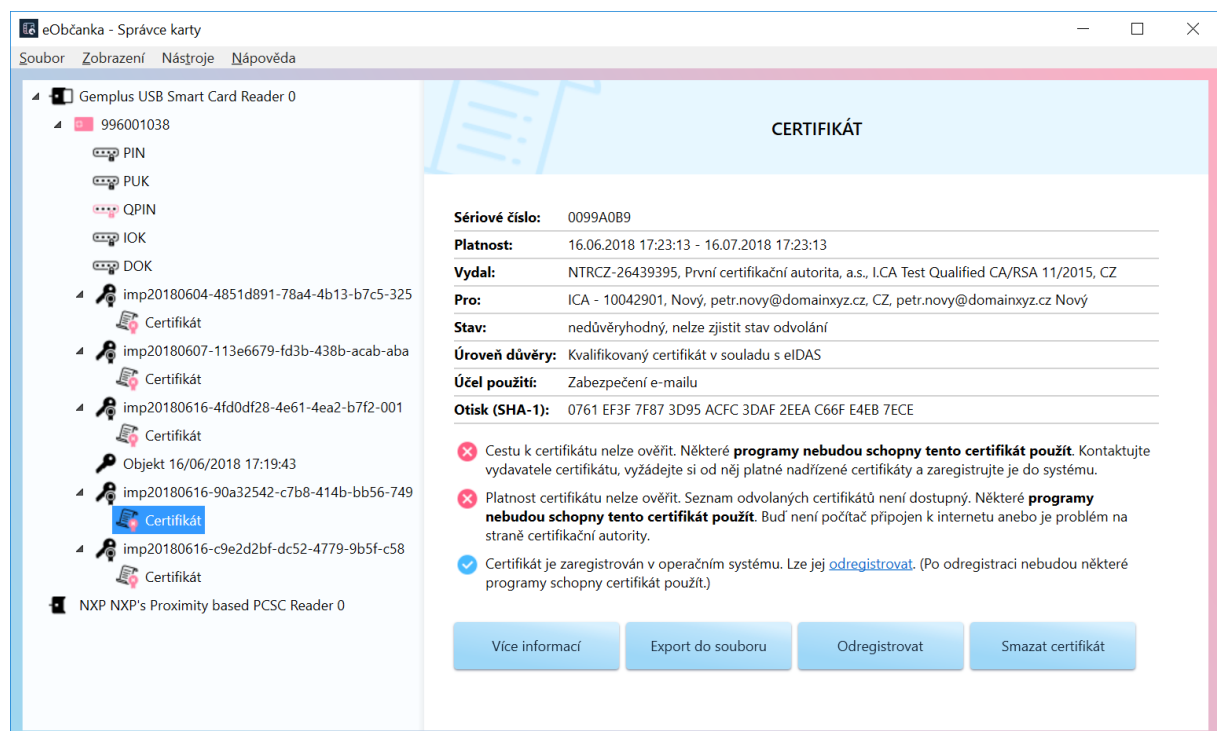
eObčanka - Správce karty

Soubor Zobrazení Nástroje Nápověda

Gemplus USB Smart Card Reader 0
996001038
PIN
PUK
QPIN
IOK
DOK
imp20180604-4851d891-78a4-4b13-b7c5-325
Certifikát
imp20180607-113e6679-fd3b-438b-acab-aba
Certifikát
imp20180616-4fd0df28-4e61-4ea2-b7f2-001
Certifikát
Objekt 16/06/2018 17:19:43
imp20180616-90a32542-c7b8-414b-bb56-749
Certifikát
imp20180616-c9e2d2bf-dc52-4779-9b5f-c58
Certifikát
NXP NXP's Proximity based PCSC Reader 0

CERTIFIKÁT

| | |
|---|---|
| **Sériové číslo:** | 0099A0B9 |
| **Platnost:** | 16.06.2018 17:23:13 - 16.07.2018 17:23:13 |
| **Vydal:** | NTRCZ-26439395, První certifikační autorita, a.s., I.CA Test Qualified CA/RSA 11/2015, CZ |
| **Pro:** | ICA - 10042901, Nový, petr.novy@domainxyz.cz, CZ, petr.novy@domainxyz.cz Nový |
| **Stav:** | nedůvěryhodný, nelze zjistit stav odvolání |
| **Úroveň důvěry:** | Kvalifikovaný certifikát v souladu s eIDAS |
| **Účel použití:** | Zabezpečení e-mailu |
| **Otisk (SHA-1):** | 0761 EF3F 7F87 3D95 ACFC 3DAF 2EEA C66F E4EB 7ECE |

Cestu k certifikátu nelze ověřit. Některé **programy nebudou schopny tento certifikát použít**. Kontaktujte vydavatele certifikátu, vyžádejte si od něj platné nadřízené certifikáty a zaregistrujte je do systému.

Platnost certifikátu nelze ověřit. Seznam odvolaných certifikátů není dostupný. Některé **programy nebudou schopny tento certifikát použít**. Buď není počítač připojen k internetu anebo je problém na straně certifikační autority.

Certifikát je zaregistrován v operačním systému. Lze jej odregistrovat. (Po odregistraci nebudou některé programy schopny certifikát použít.)

Více informací
Export do souboru
Odregistrovat
Smazat certifikát